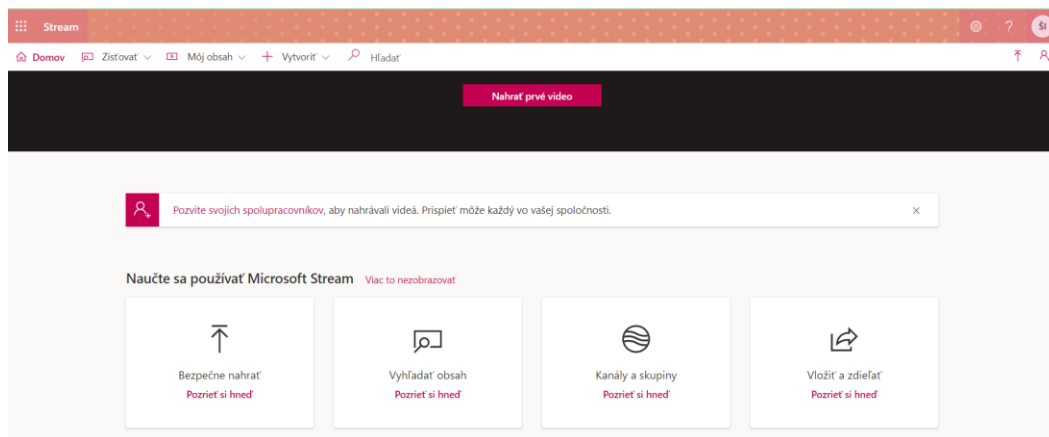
Stream

?

ŠI

Domov Zisťovať Môj obsah Vytvoriť Hľadať

Nahrať prvé video

Pozvite svojich spolupracovníkov, aby nahrávali videá. Prispieť môže každý vo vašej spoločnosti.

×

Naučte sa používať Microsoft Stream Viac to nezobrazovať

Bezpečne nahrať
Pozrieť si hneď

Vyhľadať obsah
Pozrieť si hneď

Kanály a skupiny
Pozrieť si hneď

Vložiť a zdieľať
Pozrieť si hneď